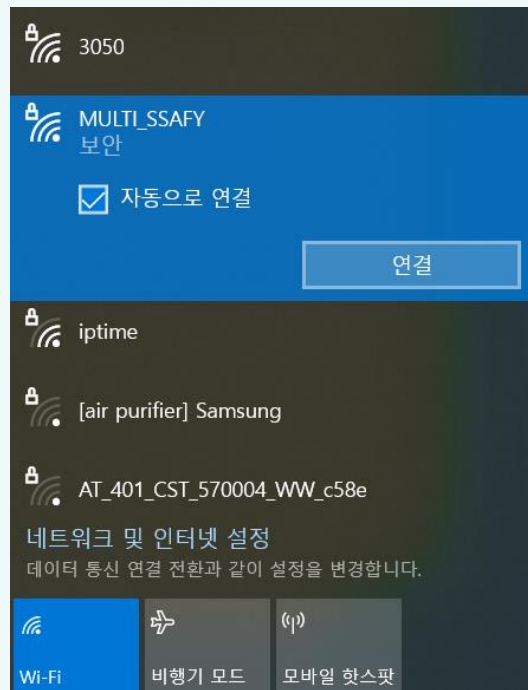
3050

MULTI_SSAFY
보안

자동으로 연결

연결

iptime

[air purifier] Samsung

AT_401_CST_570004_WW_c58e

네트워크 및 인터넷 설정
데이터 통신 연결 전환과 같이 설정을 변경합니다.

Wi-Fi

비행기 모드

모바일 핫스팟